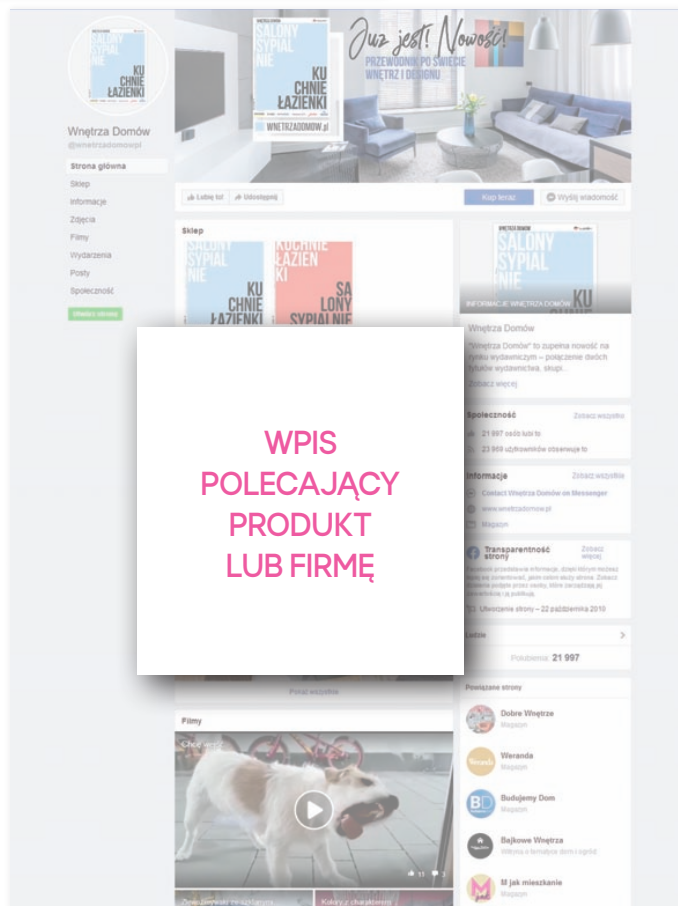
SALONY SYPIALNIE
KUCHNIE ŁAZIENKI
WNETRZADOMOW.pl

Juz jest! Nowość!
PRZEWODNIK PO ŚWIECIE WNĘTRZ I DESIGNU

Wnętrza Domów
@wnetrzadomowpl

Strona główna
Sklep
Informacje
Zdjęcia
Filmy
Wydarzenia
Posty
Społeczność

Lubię to! Udostępnij Kup teraz Wyślij wiadomość

Sklep

KU CHNIE ŁAZIENKI
KUCHNIE ŁAZIENKI
SA LONY SYPIALNIE

SALONY SYPIAL NIE KU
INFORMACJE: WNĘTRZA DOMÓW

Wnętrza Domów
"Wnętrza Domów" to zupełna nowość na rynku wydawniczym – połączenie dwóch tytułów wydawnictwa, skupi...
Zobacz więcej

Społeczność Zobacz wszystkie
21 997 osób lubi to
23 959 użytkowników obserwuje to

Informacje Zobacz wszystkie
Contact Wnętrza Domów on Messenger
www.wnetrzadomow.pl
Magazyn

Transparentność strony Zobacz więcej
Utworzenie strony – 22 października 2010

Ludzie
Polubienia: 21 997

WPIS POLECAJĄCY PRODUKT LUB FIRMĘ

Pokaż wszystkie

Filmy

Powiązane strony
Dobre Wnętrze
Magazyn
Weranda
Magazyn
Budujemy Dom
Magazyn
Bajkowe Wnętrza
M jak mieszkanie
Magazyn